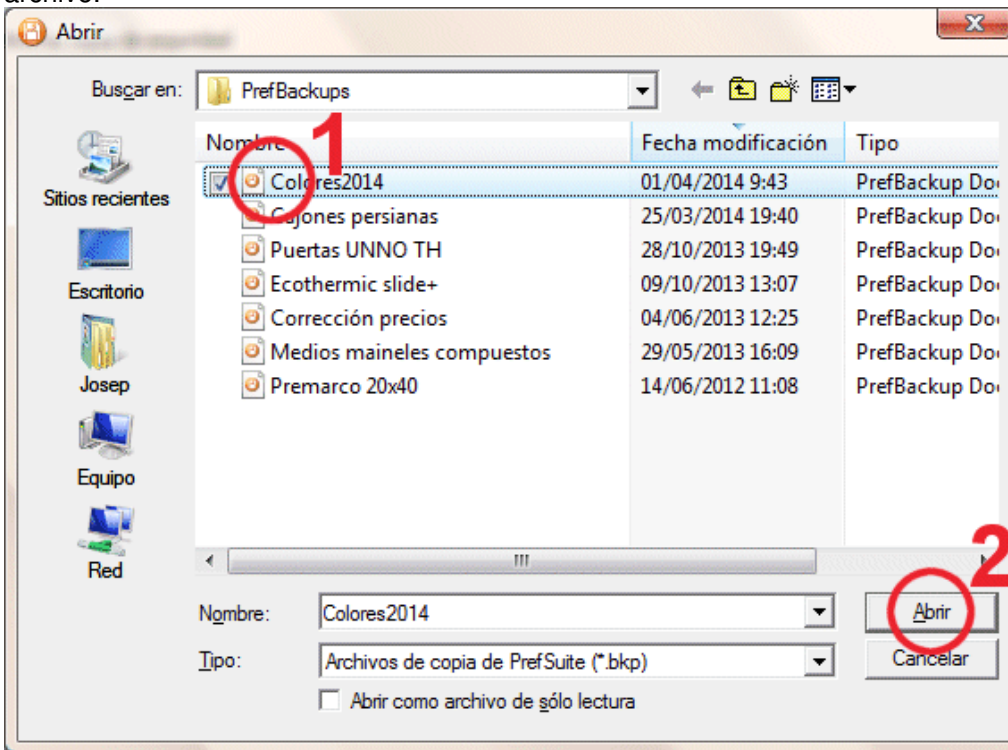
archivo.

Abrir

Buscar en: PrefBackups

Sitios recientes
Escritorio
Josep
Equipo
Red

| Nombre | Fecha modificación | Tipo |
|---|---|---|
| Colores2014 | 01/04/2014 9:43 | PrefBackup Do |
| Cajones persianas | 25/03/2014 19:40 | PrefBackup Do |
| Puertas UNNO TH | 28/10/2013 19:49 | PrefBackup Do |
| Ecothermic slide+ | 09/10/2013 13:07 | PrefBackup Do |
| Corrección precios | 04/06/2013 12:25 | PrefBackup Do |
| Medios maineles compuestos | 29/05/2013 16:09 | PrefBackup Do |
| Premarco 20x40 | 14/06/2012 11:08 | PrefBackup Do |

1
2

Nombre: Colores2014
Tipo: Archivos de copia de PrefSuite (*.bkp)
Abrir como archivo de sólo lectura

Abrir
Cancelar